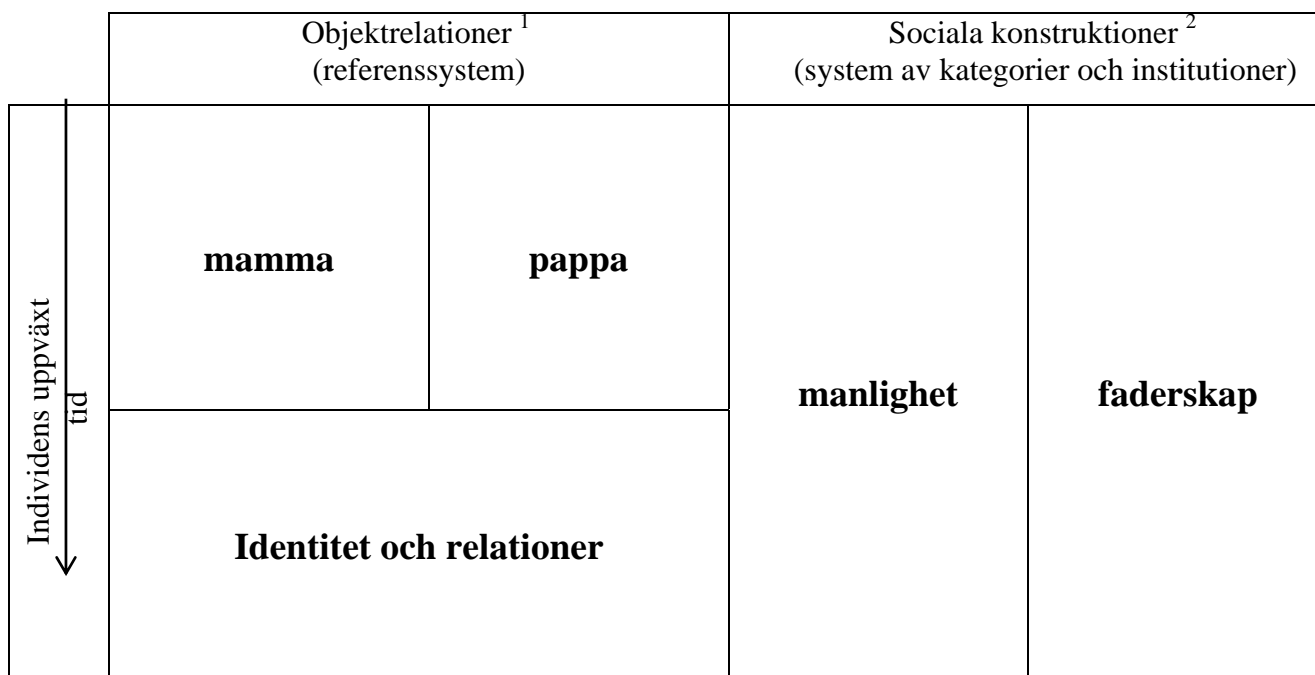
| | Objektrelationer $^{1}$ (referenssystem) | | Sociala konstruktioner $^{2}$ (system av kategorier och institutioner) | |
|---|---|---|---|---|
| Individens uppväxt tid | **mamma** | **pappa** | **manlighet** | **faderskap** |
| | **Identitet och relationer** | | | |